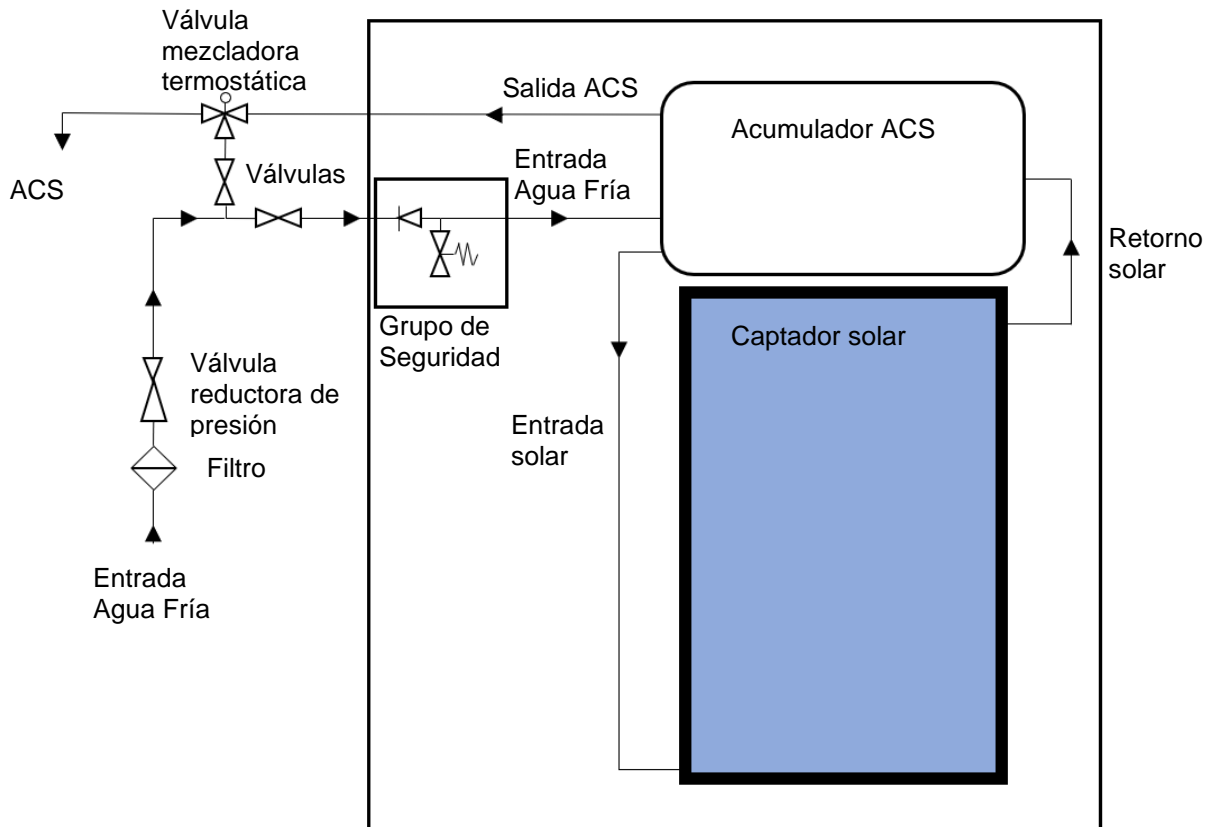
Válvula mezcladora termostática

ACS

Válvulas

Salida ACS

Acumulador ACS

Entrada Agua Fría

Retorno solar

Grupo de Seguridad

Captador solar

Válvula reductora de presión

Filtro

Entrada solar

Entrada Agua Fría